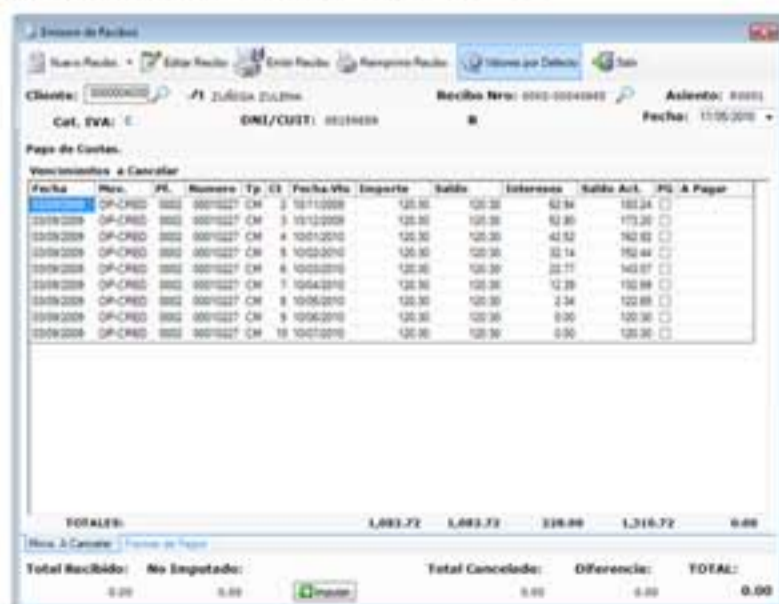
Emision de Recibos

Nuevo Recibo | Editar Recibo | Emitir Recibo | Reimprimir Recibo | Valores por Defecto | Salir

Cliente: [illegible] 71 ZUÑIGA ZULEMA Recibo Nro: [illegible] Asiento: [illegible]

Cat. IVA: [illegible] DNI/CUIT: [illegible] B Fecha: 11/05/2010

Pago de Cuotas.

Vencimientos a Cancelar

| Fecha | Mov. | Pl. | Numero | Tp | Ct | Fecha.Vto | Importe | Saldo | Intereses | Saldo Act. | PG | A Pagar |
|---|---|---|---|---|---|---|---|---|---|---|---|---|
| 03/09/2009 | OP-CRED | 0002 | 00010227 | CM | 2 | 10/11/2009 | 120.30 | 120.30 | 62.94 | 183.24 | | |
| 03/09/2009 | OP-CRED | 0002 | 00010227 | CM | 3 | 10/12/2009 | 120.30 | 120.30 | 52.80 | 173.20 | | |
| 03/09/2009 | OP-CRED | 0002 | 00010227 | CM | 4 | 10/01/2010 | 120.30 | 120.30 | 42.52 | 162.82 | | |
| 03/09/2009 | OP-CRED | 0002 | 00010227 | CM | 5 | 10/02/2010 | 120.30 | 120.30 | 32.14 | 152.44 | | |
| 03/09/2009 | OP-CRED | 0002 | 00010227 | CM | 6 | 10/03/2010 | 120.30 | 120.30 | 22.77 | 143.07 | | |
| 03/09/2009 | OP-CRED | 0002 | 00010227 | CM | 7 | 10/04/2010 | 120.30 | 120.30 | 12.28 | 132.58 | | |
| 03/09/2009 | OP-CRED | 0002 | 00010227 | CM | 8 | 10/05/2010 | 120.30 | 120.30 | 2.34 | 122.65 | | |
| 03/09/2009 | OP-CRED | 0002 | 00010227 | CM | 9 | 10/06/2010 | 120.30 | 120.30 | 0.00 | 120.30 | | |
| 03/09/2009 | OP-CRED | 0002 | 00010227 | CM | 10 | 10/07/2010 | 120.30 | 120.30 | 0.00 | 120.30 | | |

TOTALES: 1,082.72 1,082.72 228.00 1,310.72 0.00

Mov. A Cancelar | Formas de Pago

Total Recibido: 0.00 No Imputado: 0.00 Imputar Total Cancelado: 0.00 Diferencia: 0.00 TOTAL: 0.00